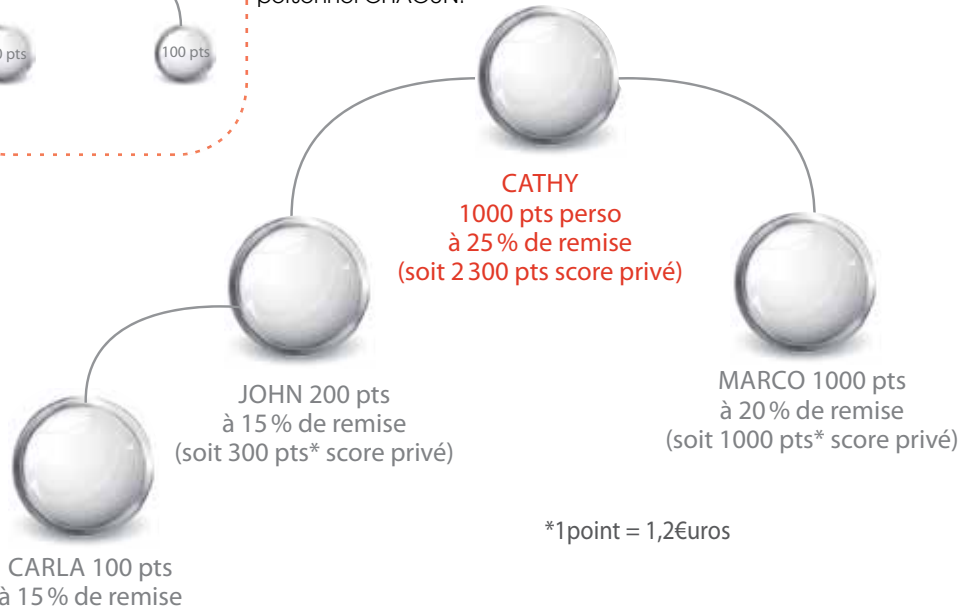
personnel CHACUN

0 pts

100 pts

CATHY
1000 pts perso
à 25 % de remise
(soit 2 300 pts score privé)

JOHN 200 pts
à 15 % de remise
(soit 300 pts* score privé)

MARCO 1000 pts
à 20 % de remise
(soit 1000 pts* score privé)

*1point = 1,2€uros

CARLA 100 pts
à 15 % de remise